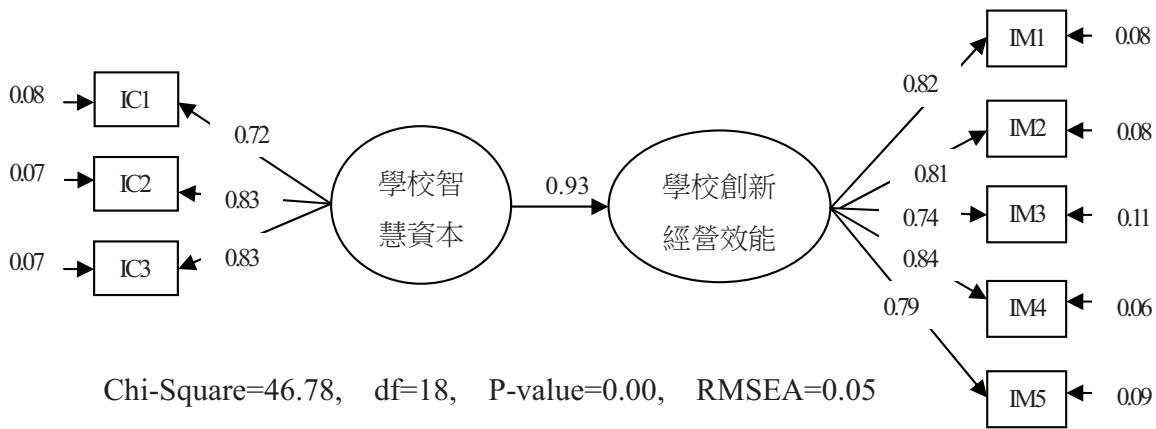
0.08 IC1 0.72
0.07 IC2 0.83
0.07 IC3 0.83

學校智慧資本

0.93

學校創新經營效能

0.82 IM1 0.08
0.81 IM2 0.08
0.74 IM3 0.11
0.84 IM4 0.06
0.79 IM5 0.09

Chi-Square=46.78, df=18, P-value=0.00, RMSEA=0.05